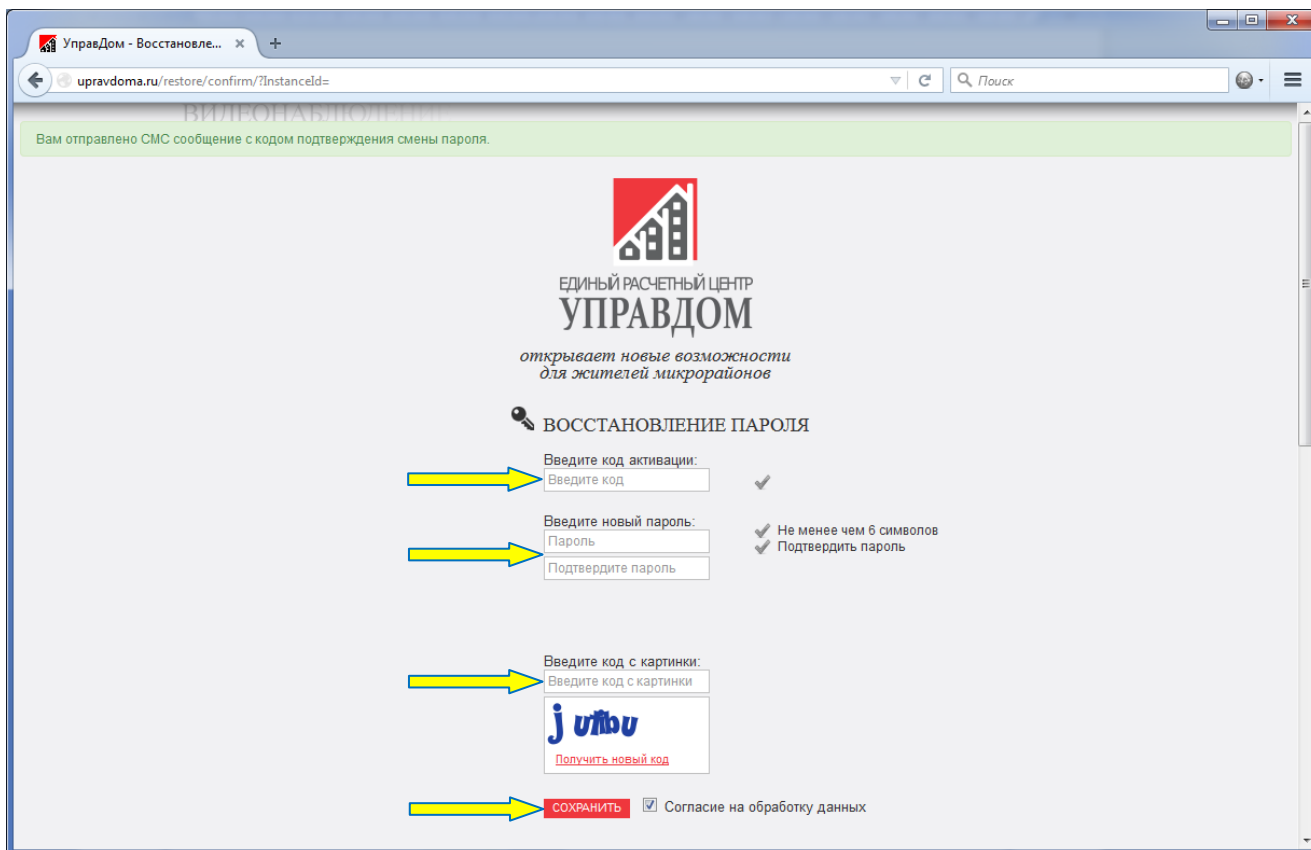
УправДом - Восстановле... ×

upravdoma.ru/restore/confirm/?InstanceId=

Поиск

ВИДЕОНАБЛЮДЕНИЕ

Вам отправлено СМС сообщение с кодом подтверждения смены пароля.

ЕДИНЫЙ РАСЧЕТНЫЙ ЦЕНТР
УПРАВДОМ
открывает новые возможности
для жителей микрорайонов

ВОССТАНОВЛЕНИЕ ПАРОЛЯ

Введите код активации:
Введите код

Введите новый пароль:
Пароль
Подтвердите пароль

Не менее чем 6 символов
Подтвердить пароль

Введите код с картинки:
Введите код с картинки

j utbu

Получить новый код

СОХРАНИТЬ

Согласие на обработку данных